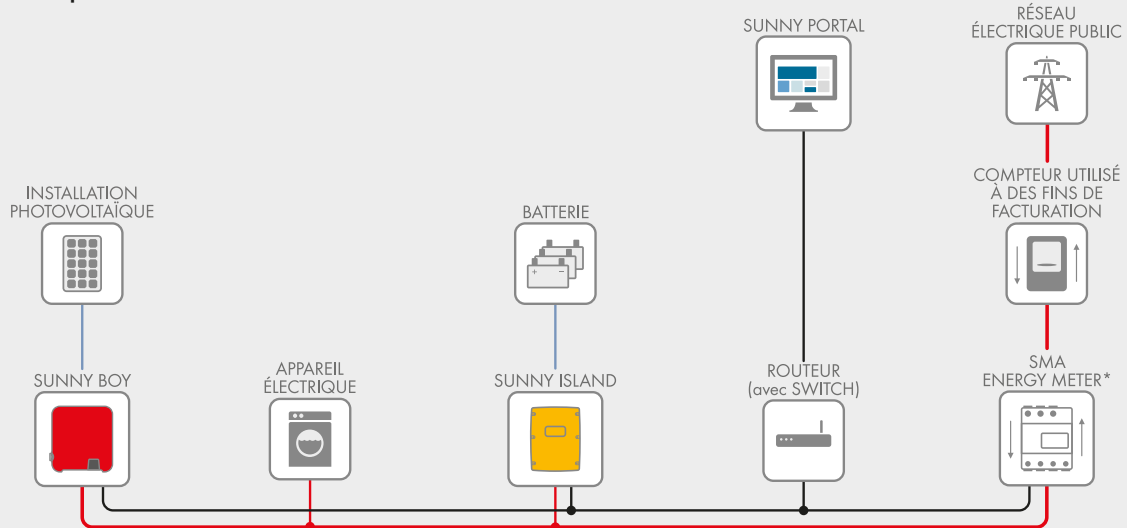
SUNNY PORTAL

RÉSEAU ÉLECTRIQUE PUBLIC

COMPTEUR UTILISÉ À DES FINS DE FACTURATION

INSTALLATION PHOTOVOLTAÏQUE

BATTERIE

SUNNY BOY

APPAREIL ÉLECTRIQUE

SUNNY ISLAND

ROUTEUR (avec SWITCH)

SMA ENERGY METER*